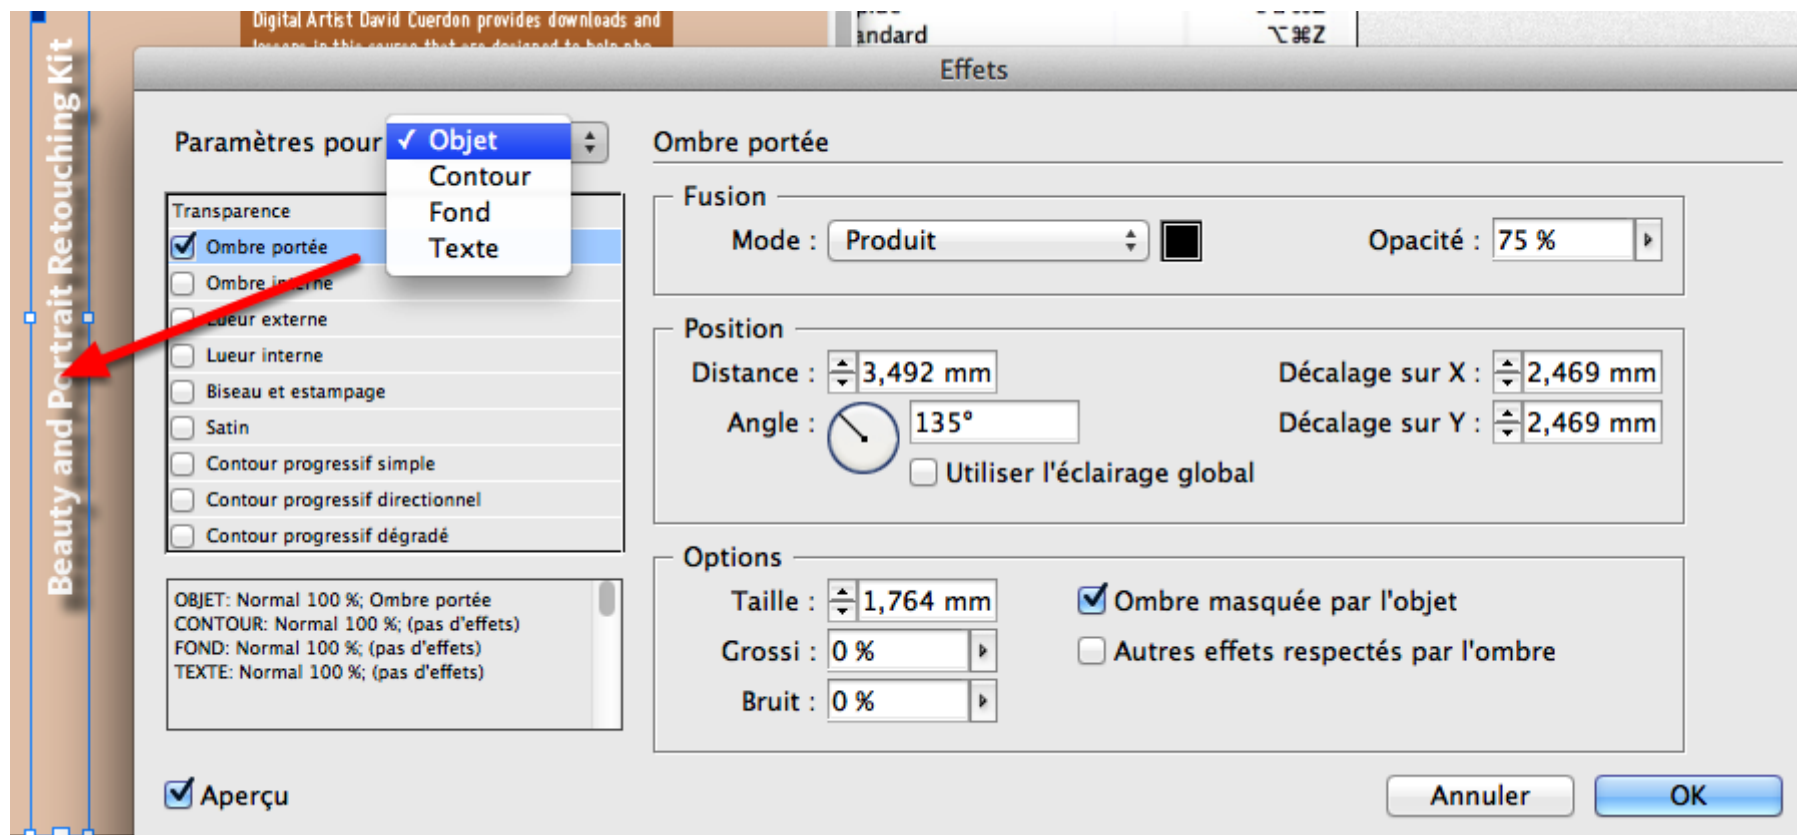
Beauty and Portrait Retouching Kit

Digital Artist David Cuerdon provides downloads and

andard ⌥⌘Z

Effets

Paramètres pour ✓ Objet
Contour
Fond
Texte

Transparence
Ombre portée
Ombre interne
Lueur externe
Lueur interne
Biseau et estampage
Satin
Contour progressif simple
Contour progressif directionnel
Contour progressif dégradé

OBJET: Normal 100 %; Ombre portée
CONTOUR: Normal 100 %; (pas d'effets)
FOND: Normal 100 %; (pas d'effets)
TEXTE: Normal 100 %; (pas d'effets)

Ombre portée

Fusion
Mode : Produit
Opacité : 75 %

Position
Distance : 3,492 mm
Décalage sur X : 2,469 mm
Angle : 135°
Décalage sur Y : 2,469 mm
Utiliser l'éclairage global

Options
Taille : 1,764 mm
Ombre masquée par l'objet
Grossi : 0 %
Autres effets respectés par l'ombre
Bruit : 0 %

Aperçu

Annuler
OK